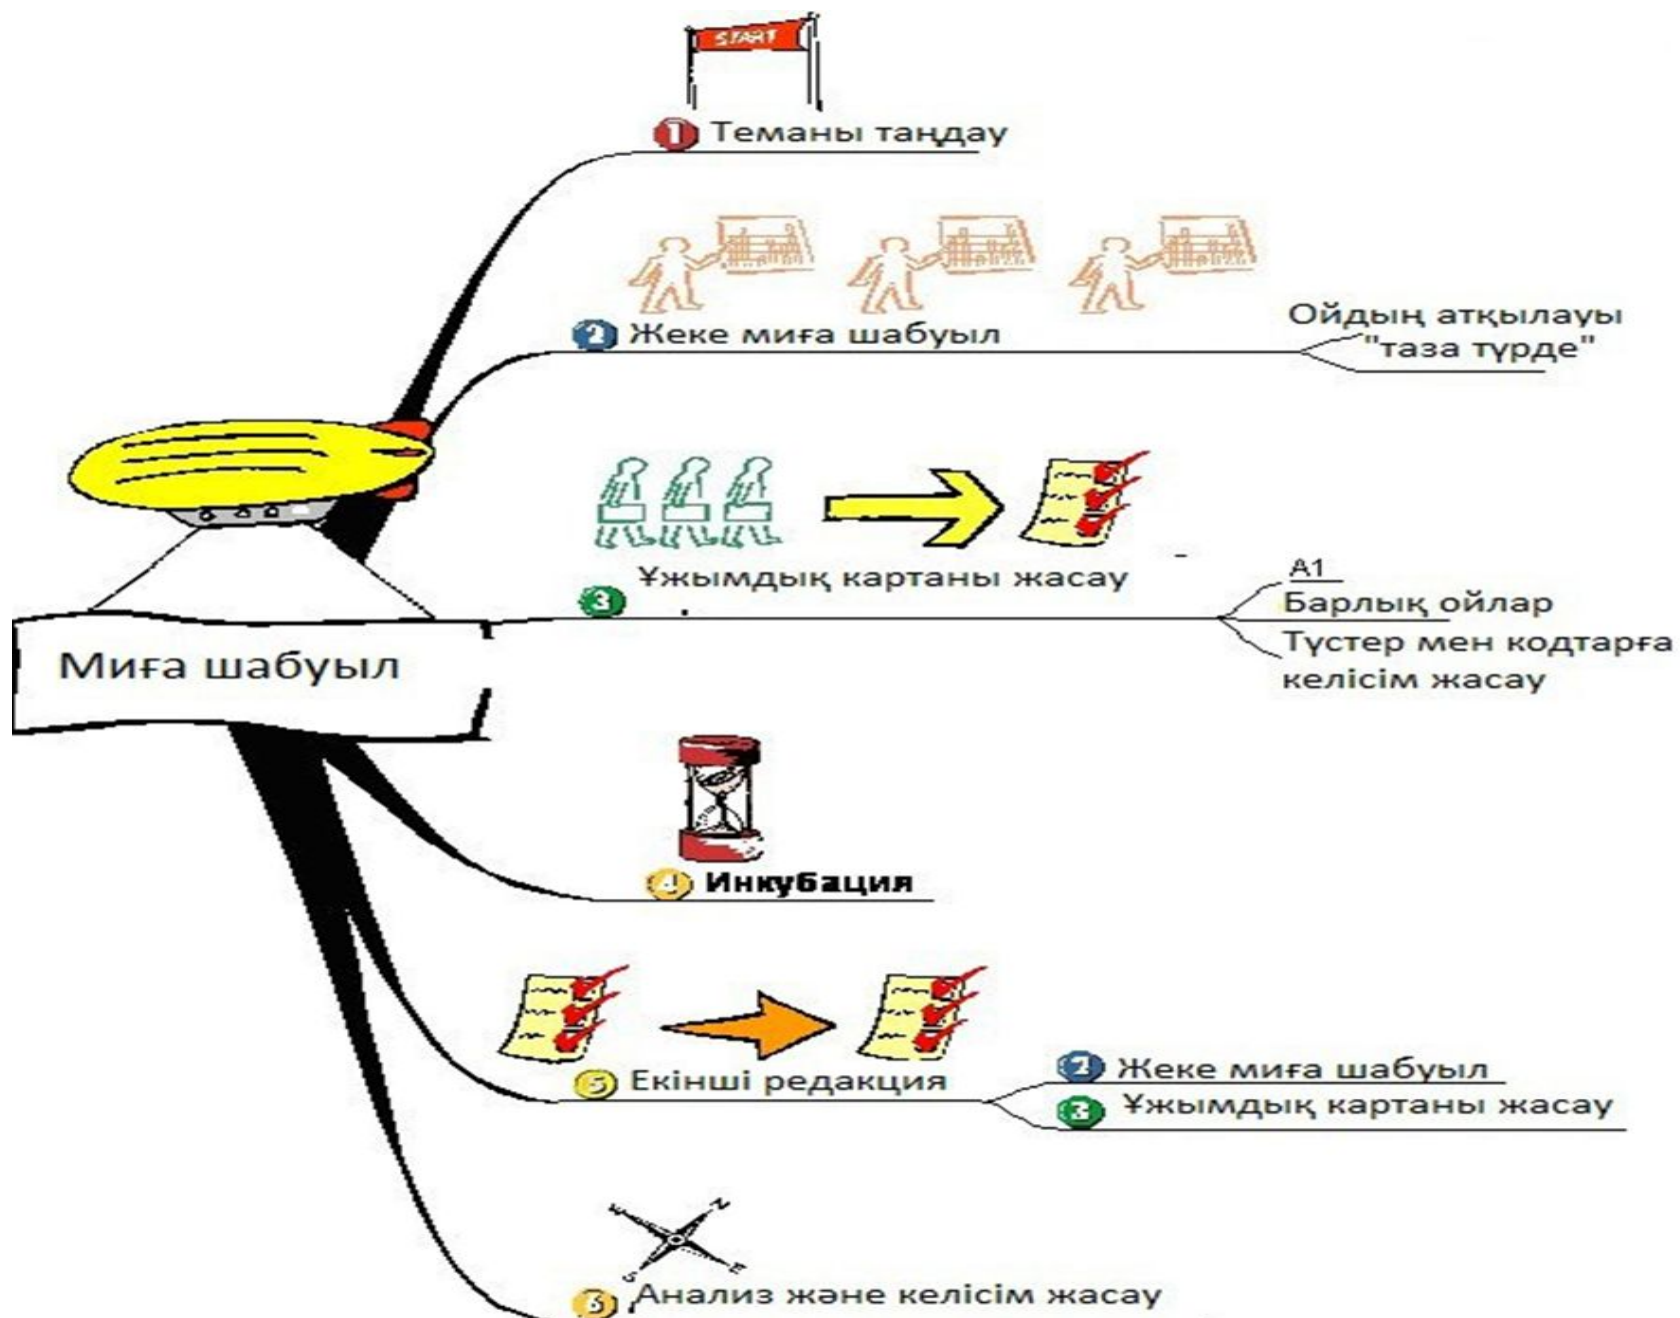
START

1 Теманы таңдау

2 Жеке миға шабуыл

Ойдың атқылауы "таза түрде"

3 Ұжымдық картаны жасау

A1

Барлық ойлар

Түстер мен кодтарға келісім жасау

Миға шабуыл

4 Инкубация

5 Екінші редакция

2 Жеке миға шабуыл

3 Ұжымдық картаны жасау

N E S

6 Анализ және келісім жасау